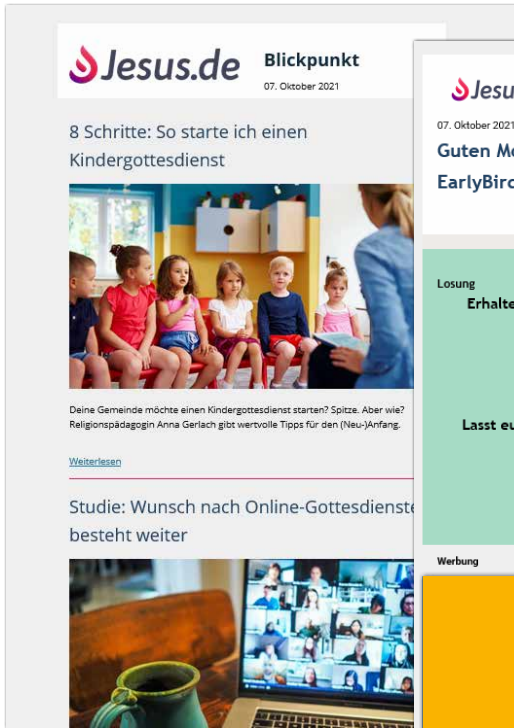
Jesus.de Blickpunkt
07. Oktober 2021

8 Schritte: So starte ich einen Kindergottesdienst

Deine Gemeinde möchte einen Kindergottesdienst starten? Spitze. Aber wie? Religionspädagogin Anna Gerlach gibt wertvolle Tipps für den (Neu-)Anfang.

Weiterlesen

Studie: Wunsch nach Online-Gottesdienste besteht weiter

Jesu
07. Oktober 2021
Guten M
EarlyBird

Losung
Erhalte

Lasst eu

Werbung